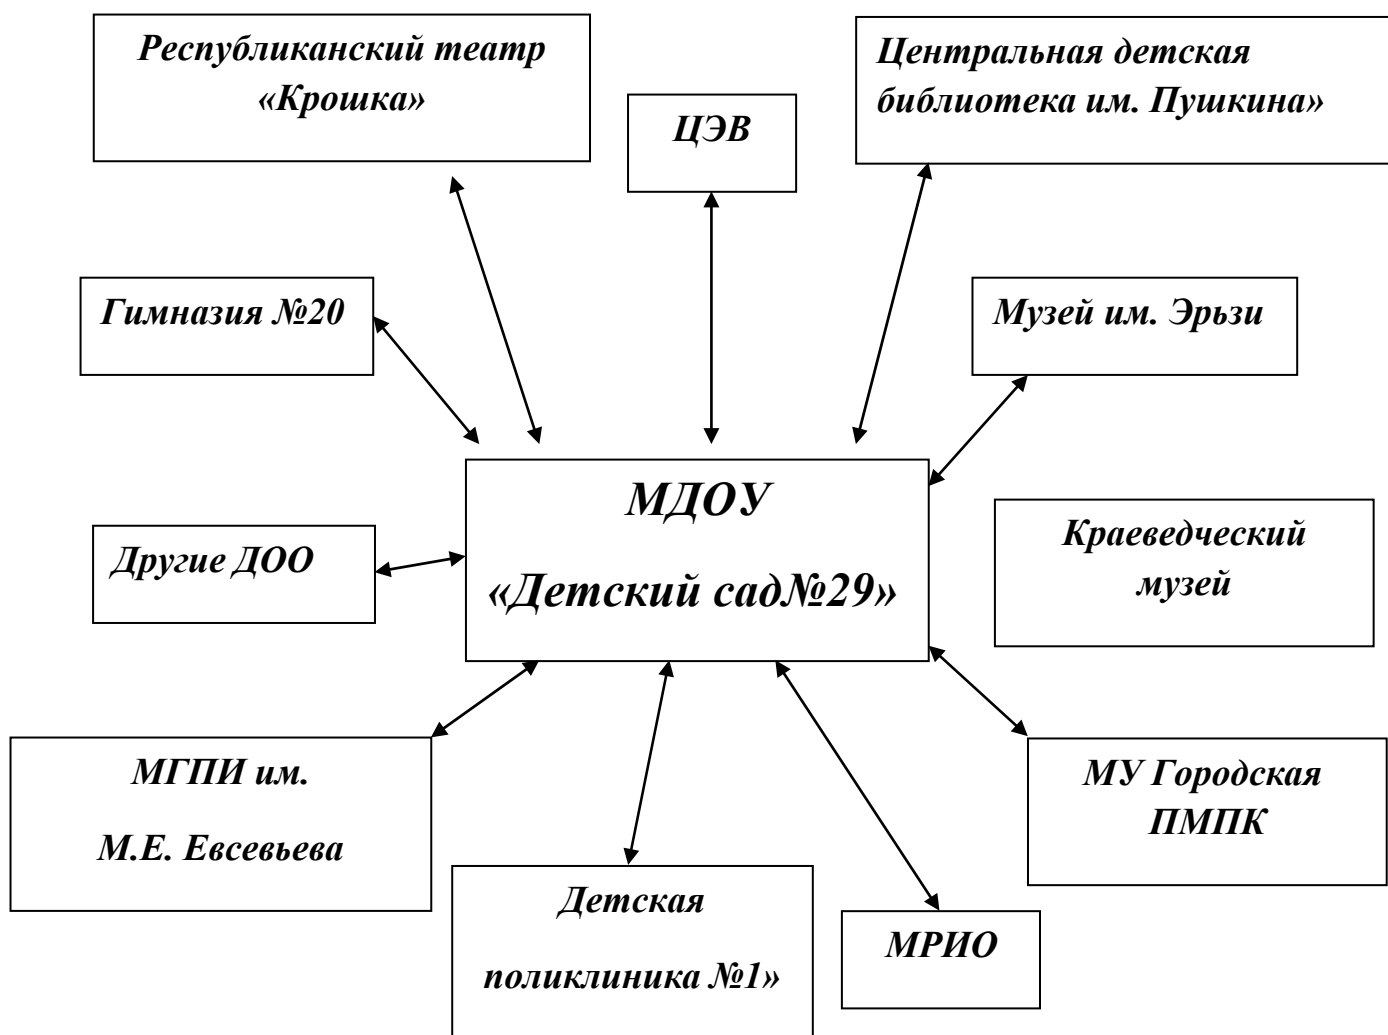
Республиканский театр «Крошка»

ЦЭВ

Центральная детская библиотека им. Пушкина»

Гимназия №20

Музей им. Эрьзи

МДОУ

«Детский сад№29»

Другие ДОО

Краеведческий музей

МГПИ им.

М.Е. Евсевьева

Детская

поликлиника №1»

МРИО

МУ Городская ПМПК